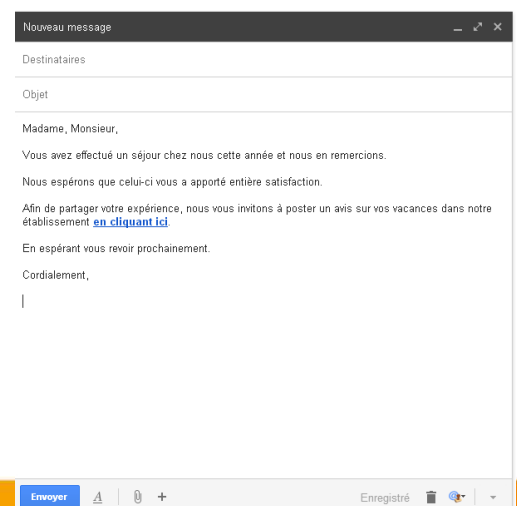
Nouveau message

Destinataires

Objet

Madame, Monsieur,

Vous avez effectué un séjour chez nous cette année et nous en remercions.

Nous espérons que celui-ci vous a apporté entière satisfaction.

Afin de partager votre expérience, nous vous invitons à poster un avis sur vos vacances dans notre établissement en cliquant ici.

En espérant vous revoir prochainement.

Cordialement,

Envoyer

Enregistré